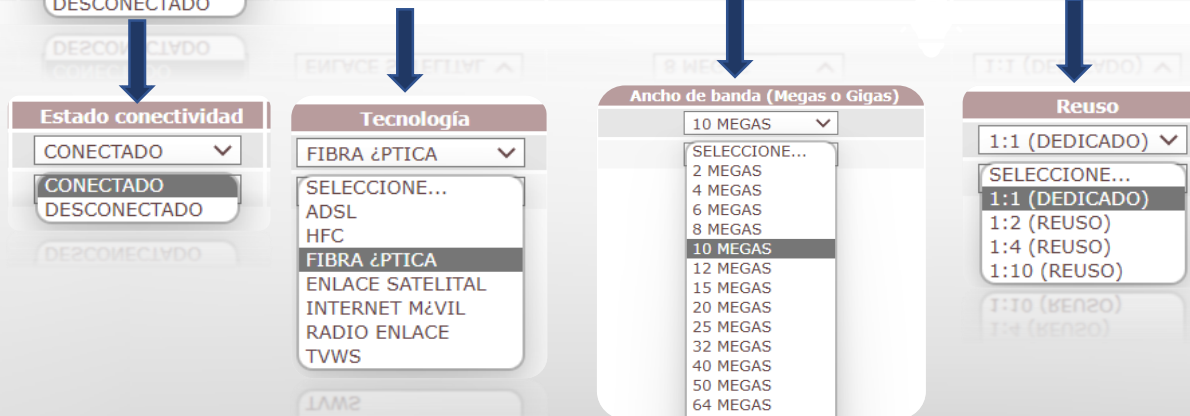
DESCONECTADO

Estado conectividad
CONECTADO
CONECTADO
DESCONECTADO

Tecnología
FIBRA ¿PTICA
SELECCIONE...
ADSL
HFC
FIBRA ¿PTICA
ENLACE SATELITAL
INTERNET M¿VIL
RADIO ENLACE
TVWS

Ancho de banda (Megas o Gigas)
10 MEGAS
SELECCIONE...
2 MEGAS
4 MEGAS
6 MEGAS
8 MEGAS
10 MEGAS
12 MEGAS
15 MEGAS
20 MEGAS
25 MEGAS
32 MEGAS
40 MEGAS
50 MEGAS
64 MEGAS

Reuso
1:1 (DEDICADO)
SELECCIONE...
1:1 (DEDICADO)
1:2 (REUSO)
1:4 (REUSO)
1:10 (REUSO)